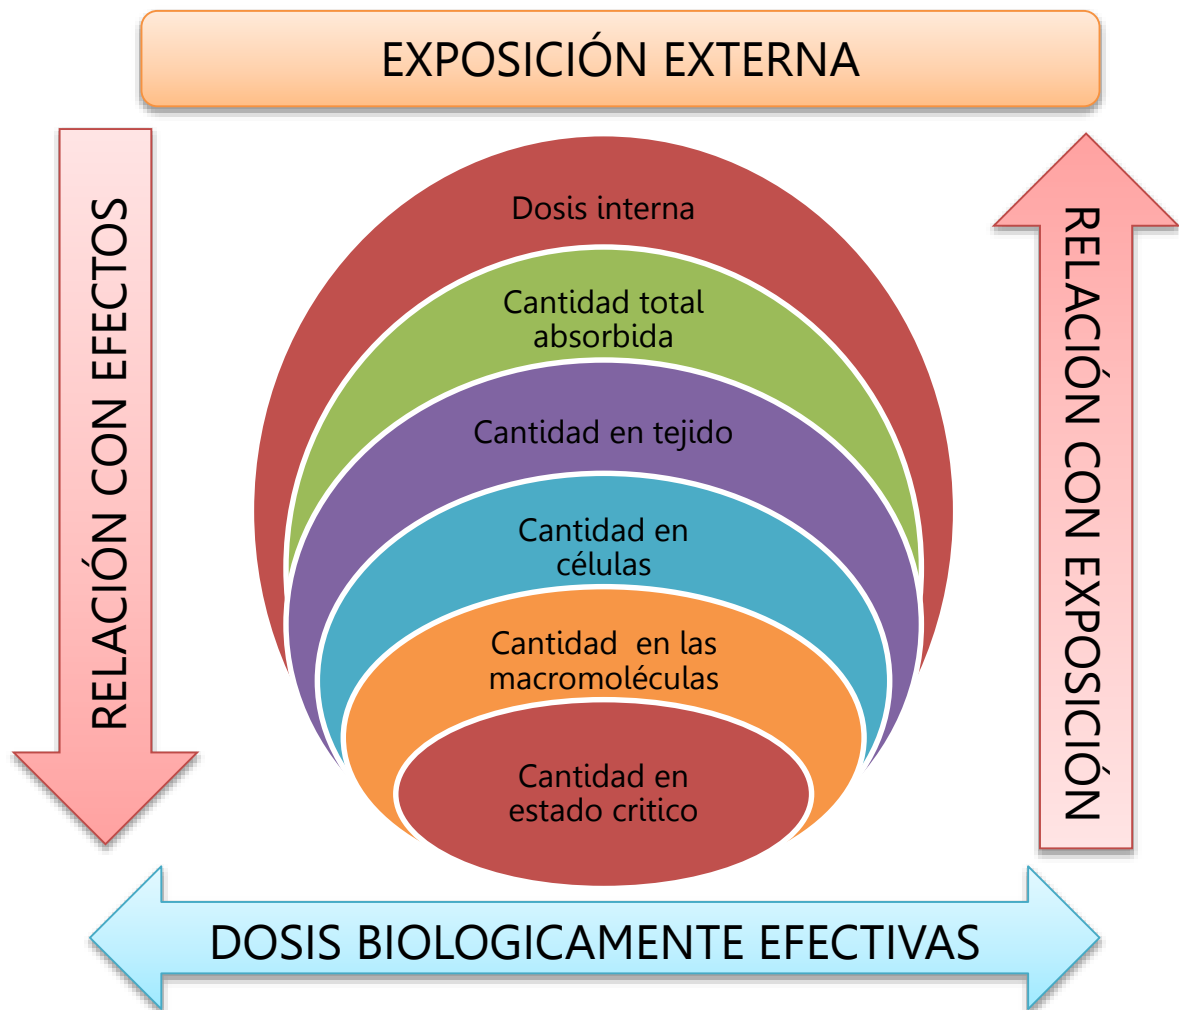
EXPOSICIÓN EXTERNA

RELACIÓN CON EFECTOS

Dosis interna

Cantidad total absorbida

Cantidad en tejido

Cantidad en células

Cantidad en las macromoléculas

Cantidad en estado critico

RELACIÓN CON EXPOSICIÓN

DOSIS BIOLOGICAMENTE EFECTIVAS